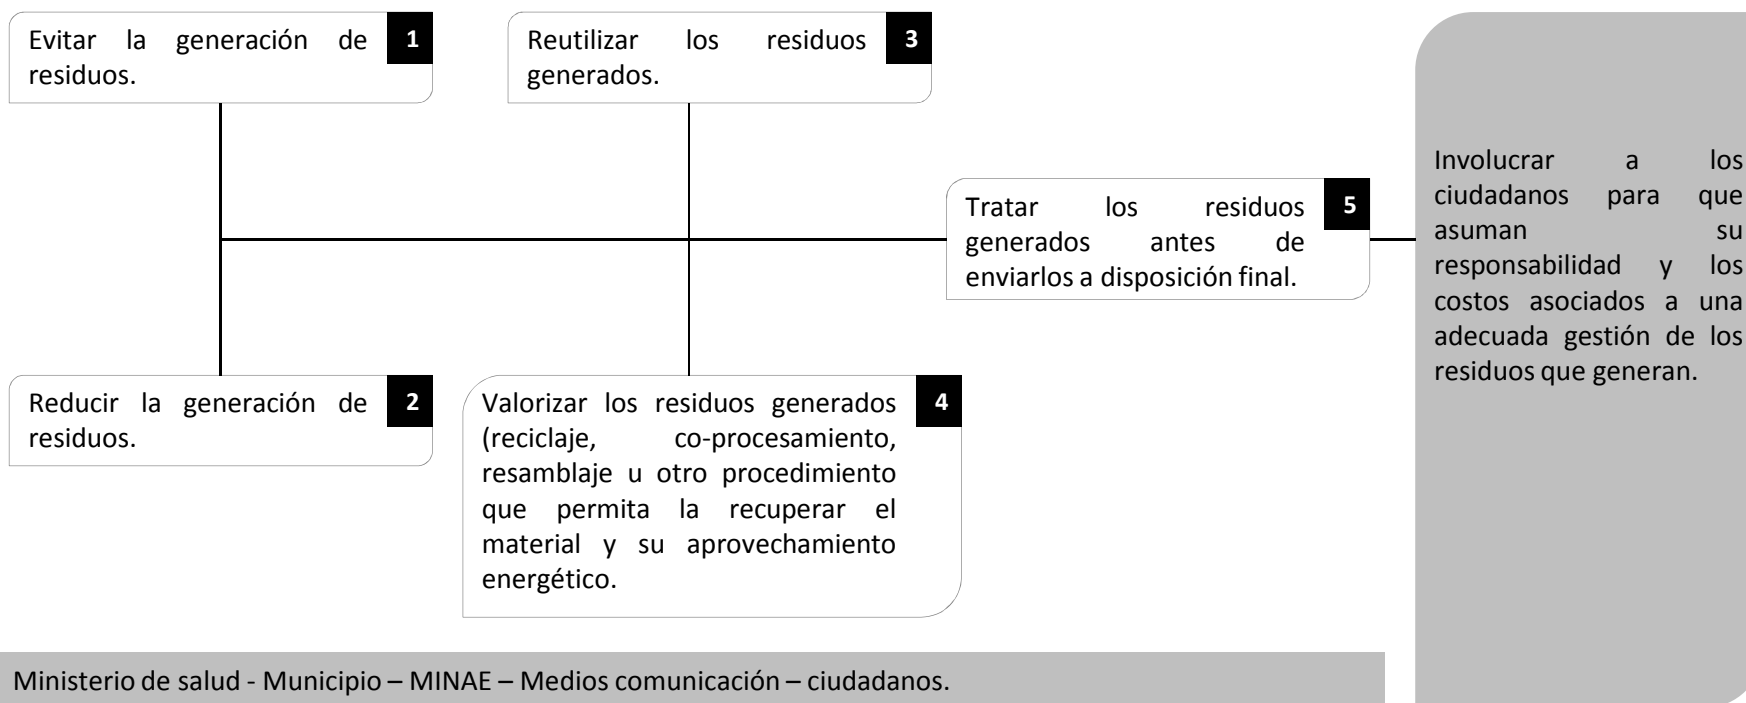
Evitar la generación de residuos. 1

Reutilizar los residuos generados. 3

Tratar los residuos generados antes de enviarlos a disposición final. 5

Involucrar a los ciudadanos para que asuman su responsabilidad y los costos asociados a una adecuada gestión de los residuos que generan.

Reducir la generación de residuos. 2

Valorizar los residuos generados (reciclaje, co-procesamiento, resamblaje u otro procedimiento que permita la recuperar el material y su aprovechamiento energético. 4

Ministerio de salud - Municipio – MINAE – Medios comunicación – ciudadanos.